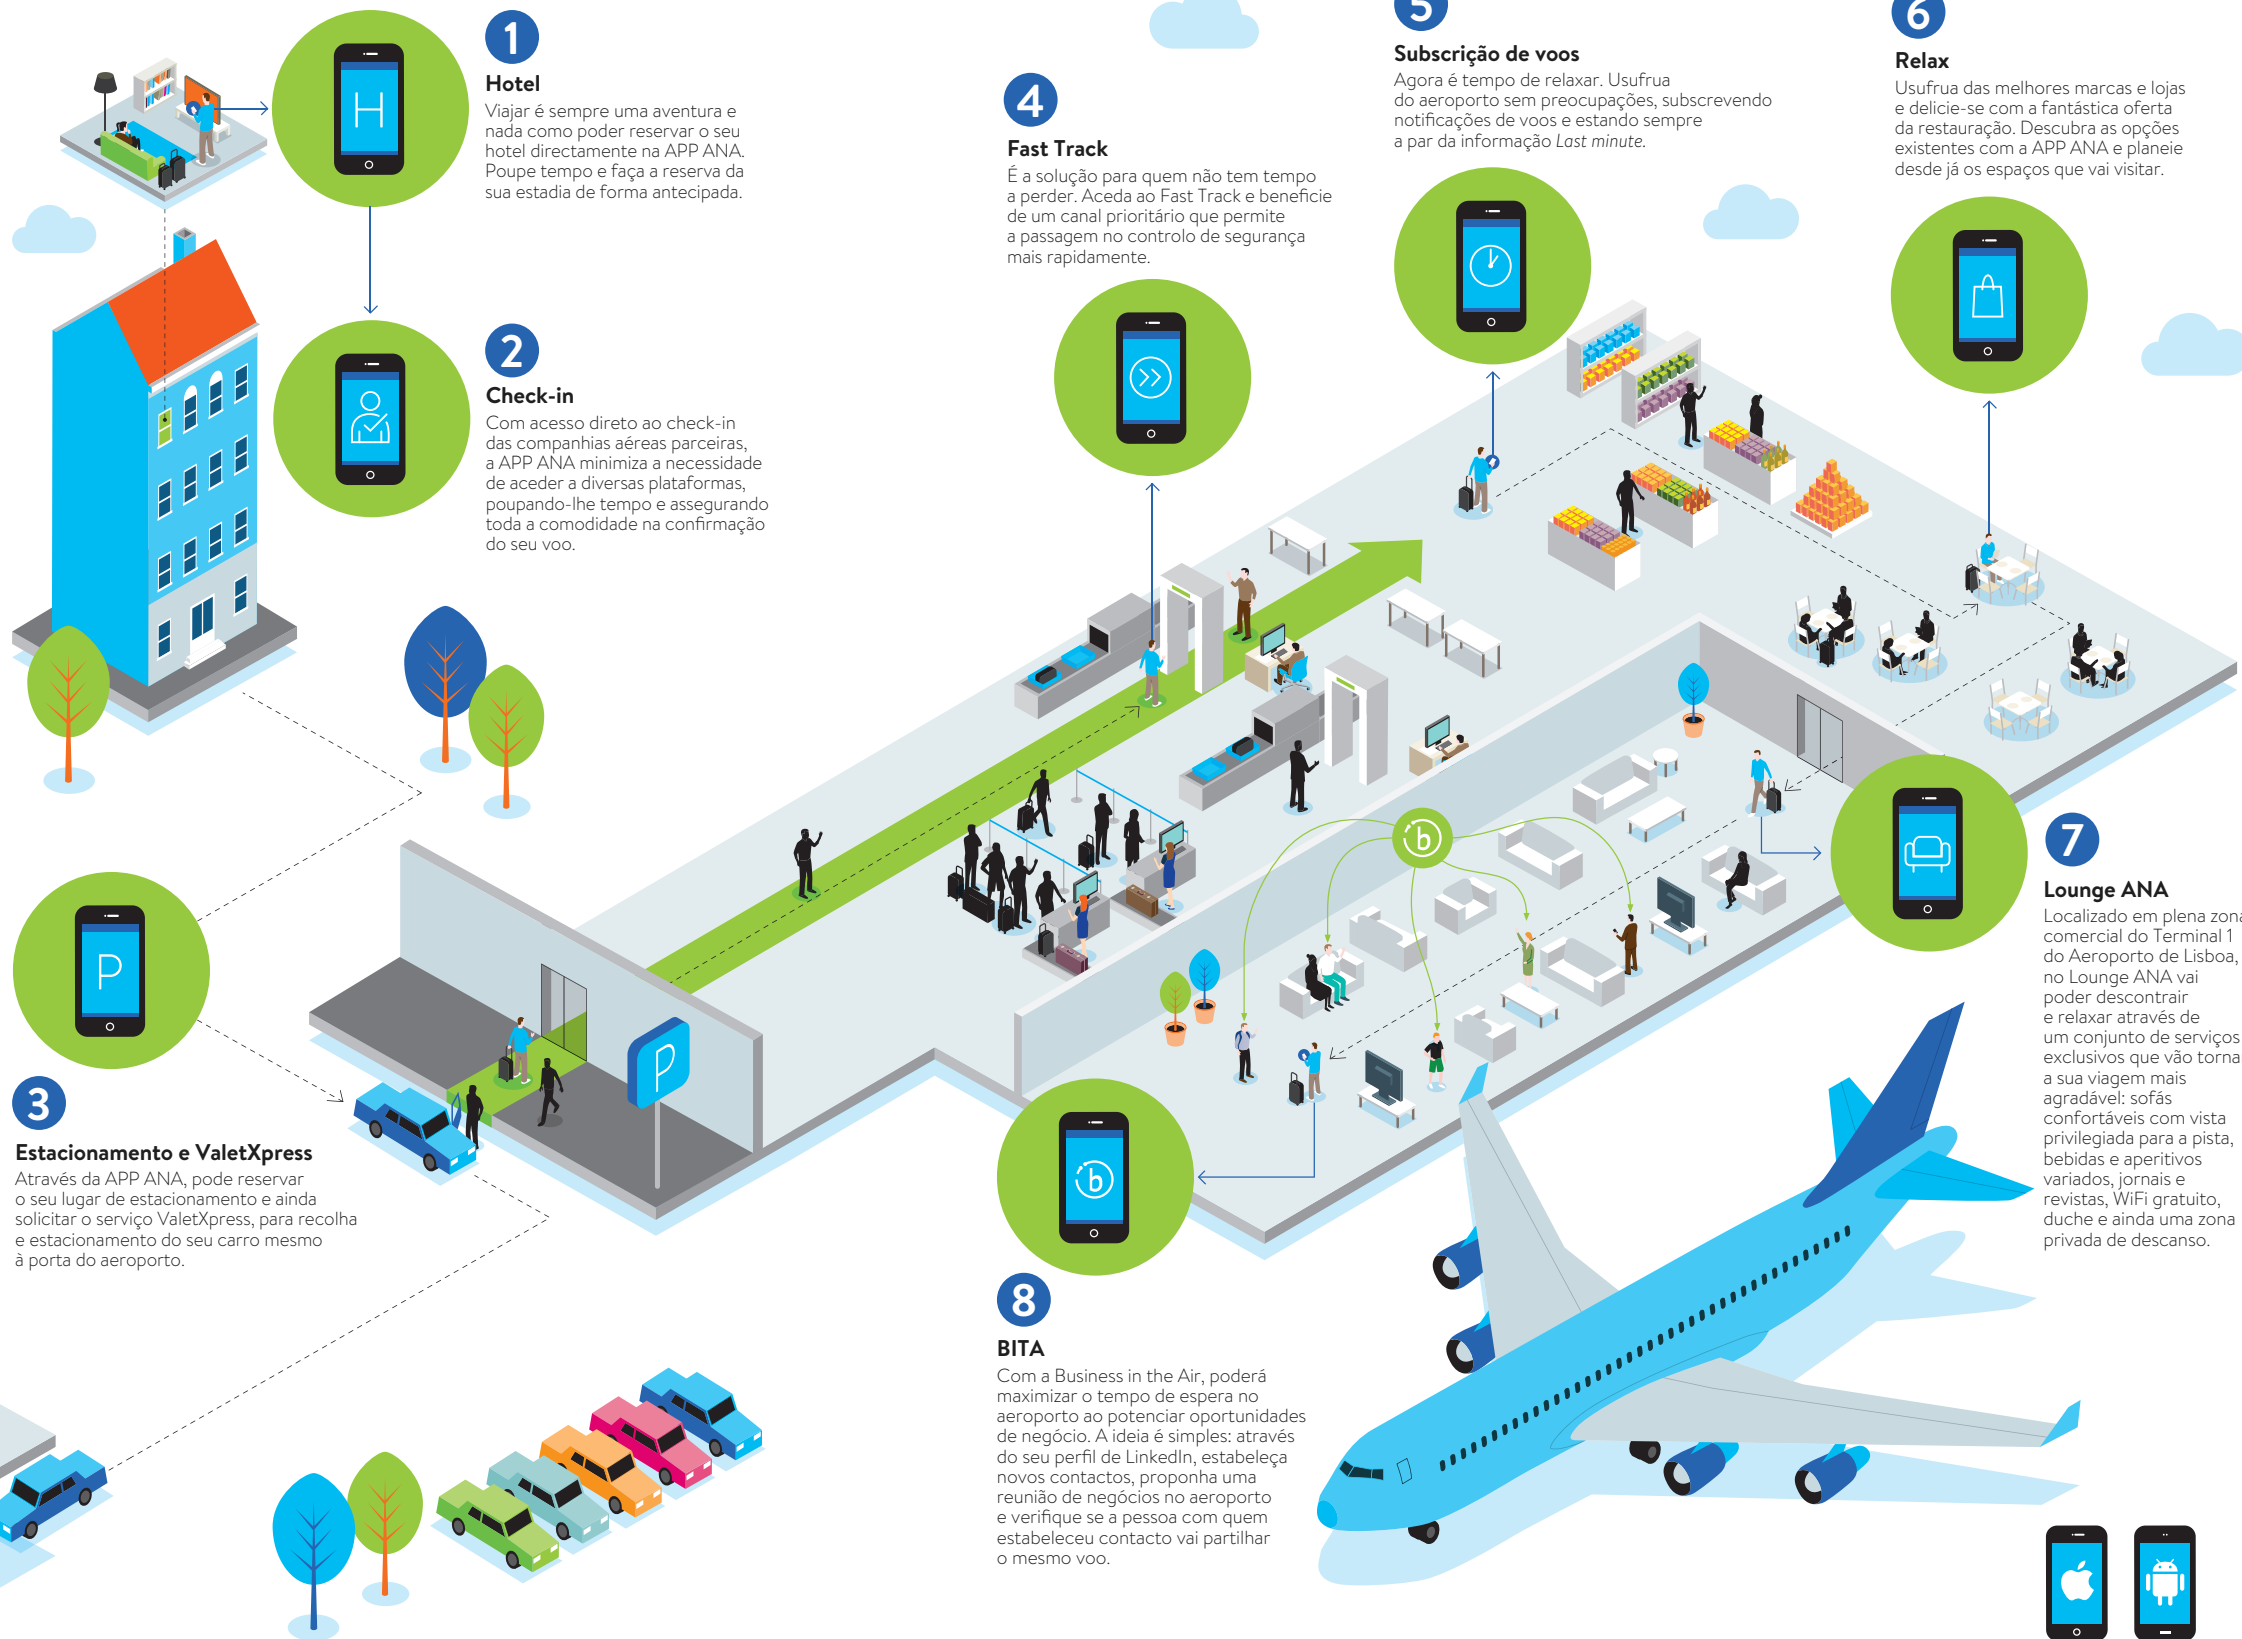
1
Hotel
Viajar é sempre uma aventura e nada como poder reservar o seu hotel directamente na APP ANA. Poupe tempo e faça a reserva da sua estadia de forma antecipada.

2
Check-in
Com acesso direto ao check-in das companhias aéreas parceiras, a APP ANA minimiza a necessidade de aceder a diversas plataformas, poupando-lhe tempo e assegurando toda a comodidade na confirmação do seu voo.

3
Estacionamento e ValetXpress
Através da APP ANA, pode reservar o seu lugar de estacionamento e ainda solicitar o serviço ValetXpress, para recolha e estacionamento do seu carro mesmo à porta do aeroporto.

4
Fast Track
É a solução para quem não tem tempo a perder. Aceda ao Fast Track e beneficie de um canal prioritário que permite a passagem no controlo de segurança mais rapidamente.

5
Subscrição de voos
Agora é tempo de relaxar. Usufrua do aeroporto sem preocupações, subscrevendo notificações de voos e estando sempre a par da informação Last minute.

6
Relax
Usufrua das melhores marcas e lojas e delicie-se com a fantástica oferta da restauração. Descubra as opções existentes com a APP ANA e planeie desde já os espaços que vai visitar.

7
Lounge ANA
Localizado em plena zona comercial do Terminal 1 do Aeroporto de Lisboa, no Lounge ANA vai poder descontrair e relaxar através de um conjunto de serviços exclusivos que vão tornar a sua viagem mais agradável: sofás confortáveis com vista privilegiada para a pista, bebidas e aperitivos variados, jornais e revistas, WiFi gratuito, duche e ainda uma zona privada de descanso.

8
BITA
Com a Business in the Air, poderá maximizar o tempo de espera no aeroporto ao potenciar oportunidades de negócio. A ideia é simples: através do seu perfil de LinkedIn, estabeleça novos contactos, proponha uma reunião de negócios no aeroporto e verifique se a pessoa com quem estabeleceu contacto vai partilhar o mesmo voo.

H
P
P
b
b